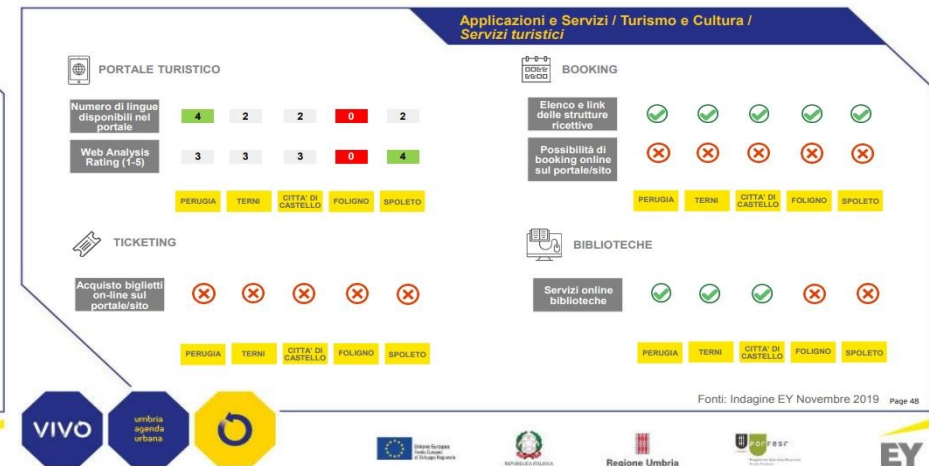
Applicazioni e Servizi / Turismo e Cultura / Servizi turistici

PORTALE TURISTICO

| | | | | | |
|---|---|---|---|---|---|
| Numero di lingue disponibili nel portale | 4 | 2 | 2 | 0 | 2 |
| Web Analysis Rating (1-5) | 3 | 3 | 3 | 0 | 4 |
| | PERUGIA | TERNI | CITTA' DI CASTELLO | FOLIGNO | SPOLETO |

BOOKING

Elenco e link delle strutture ricettive

Possibilità di booking online sul portale/sito

PERUGIA TERNI CITTA' DI CASTELLO FOLIGNO SPOLETO

TICKETING

Acquisto biglietti on-line sul portale/sito

PERUGIA TERNI CITTA' DI CASTELLO FOLIGNO SPOLETO

BIBLIOTECHE

Servizi online biblioteche

PERUGIA TERNI CITTA' DI CASTELLO FOLIGNO SPOLETO

Fonti: Indagine EY Novembre 2019 Page 48

VIVO umbria agenda urbana

Unione Europea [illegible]

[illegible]

Regione Umbria

POR FESR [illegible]

EY